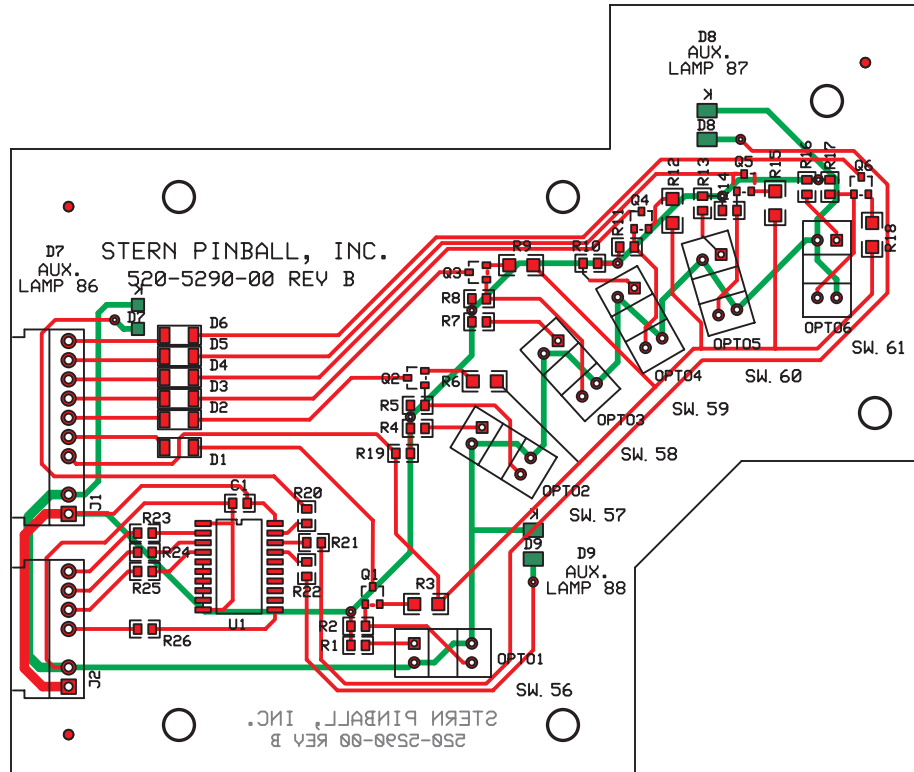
D8
AUX.
LAMP 87

K
D8

STERN PINBALL, INC.
520-5290-00 REV B

D7
AUX.
LAMP 86

K
D7

D6
D5
D4
D3
D2
D1

J1

J2

R12
R13
R14
R15
R16
R17
Q5
Q6
Q4
R11
R10
R9
Q3
R8
R7
R18

OPT06
SW. 61
OPT05
SW. 60
OPT04
SW. 59
OPT03
SW. 58
OPT02
SW. 57

Q2
R6
R5
R4
R19

C1
R20
R23
R24
R25
R21
R22
U1
R26

K
D9
D9
AUX.
LAMP 88

Q1
R3
R2
R1
OPT01
SW. 56

STERN PINBALL, INC.
520-5290-00 REV B